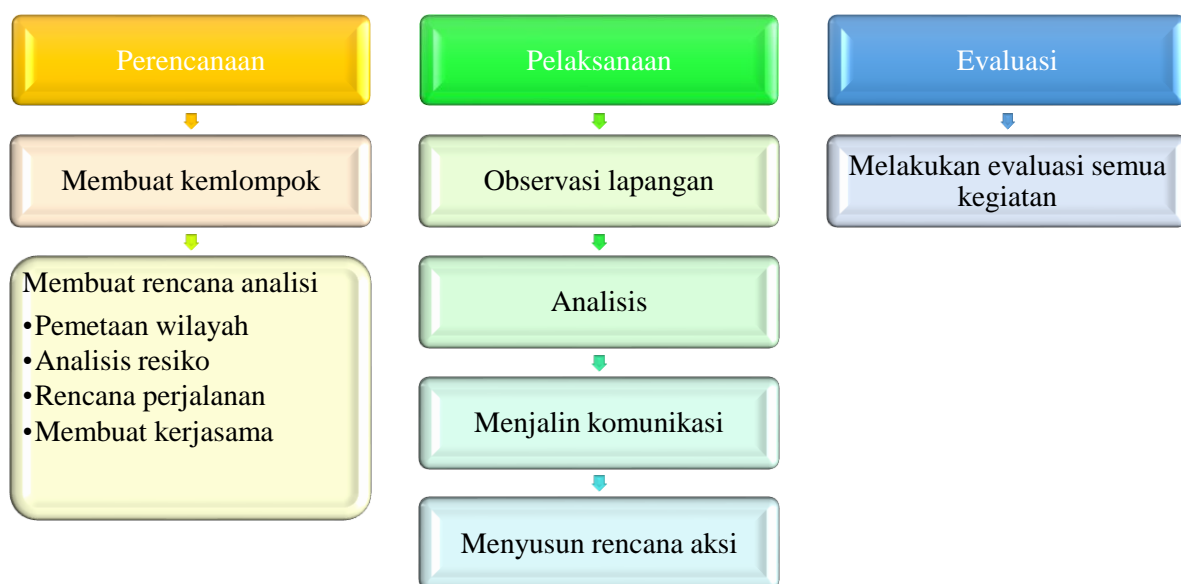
Perencanaan

Membuat kemlompok

Membuat rencana analisi
•Pemetaan wilayah
•Analisis resiko
•Rencana perjalanan
•Membuat kerjasama

Pelaksanaan

Observasi lapangan

Analisis

Menjalin komunikasi

Menyusun rencana aksi

Evaluasi

Melakukan evaluasi semua kegiatan